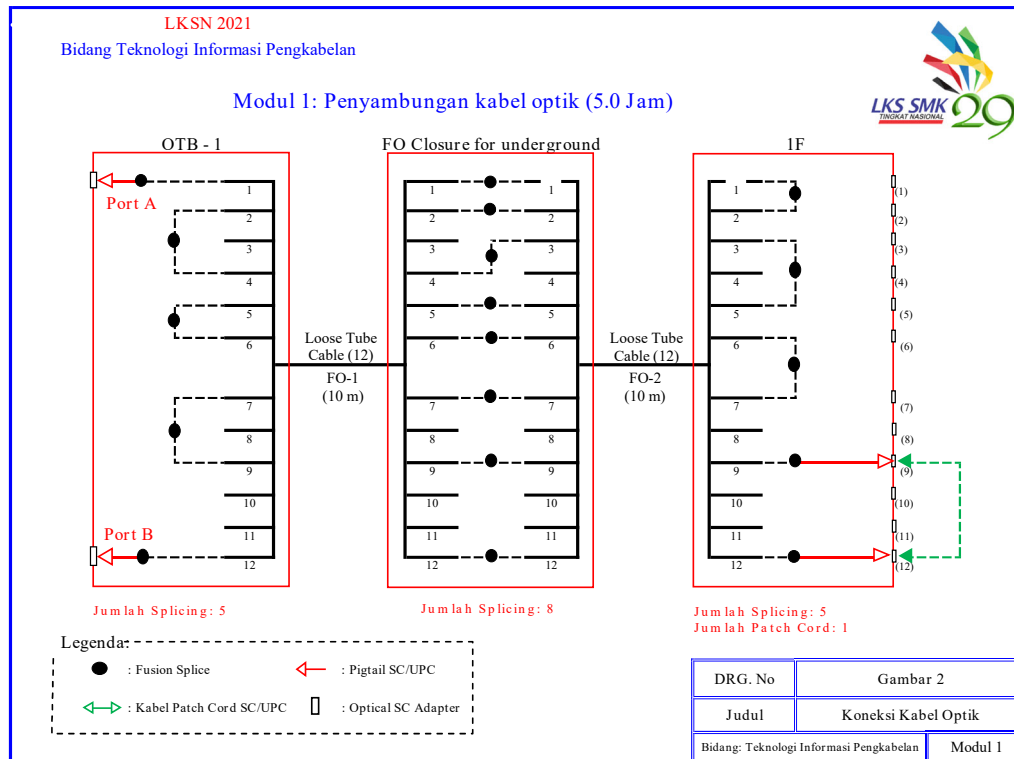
LKSN 2021
Bidang Teknologi Informasi Pengkabelan

LKS SMK TINGKAT NASIONAL 29

Modul 1: Penyambungan kabel optik (5.0 Jam)

OTB - 1

Port A

1
2
3
4
5
6
7
8
9
10
11
12

Port B

Jumlah Splicing: 5

Loose Tube Cable (12)
FO-1
(10 m)

FO Closure for underground

1 1
2 2
3 3
4 4
5 5
6 6
7 7
8 8
9 9
10 10
11 11
12 12

Jumlah Splicing: 8

Loose Tube Cable (12)
FO-2
(10 m)

1F

1
2
3
4
5
6
7
8
9
10
11
12

(1)
(2)
(3)
(4)
(5)
(6)
(7)
(8)
(9)
(10)
(11)
(12)

Jumlah Splicing: 5
Jumlah Patch Cord: 1

Legenda:
: Fusion Splice
: Pigtail SC/UPC
: Kabel Patch Cord SC/UPC
: Optical SC Adapter

| DRG. No | Gambar 2 |
|---|---|
| Judul | Koneksi Kabel Optik |
| Bidang: Teknologi Informasi Pengkabelan | Modul 1 |